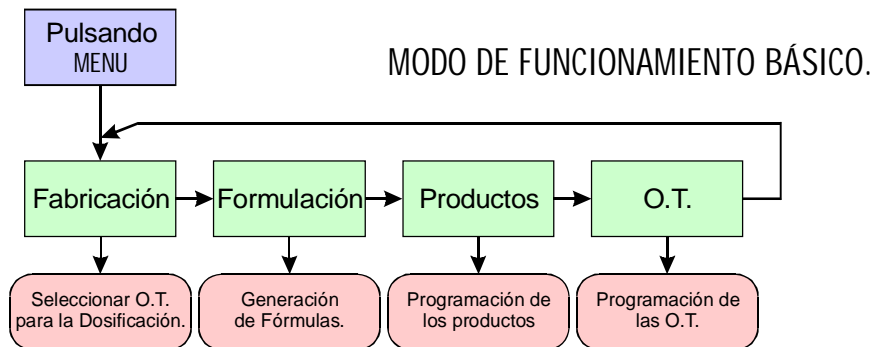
Pulsando MENU

MODO DE FUNCIONAMIENTO BÁSICO.

Fabricación

Formulación

Productos

O.T.

Seleccionar O.T. para la Dosificación.

Generación de Fórmulas.

Programación de los productos

Programación de las O.T.